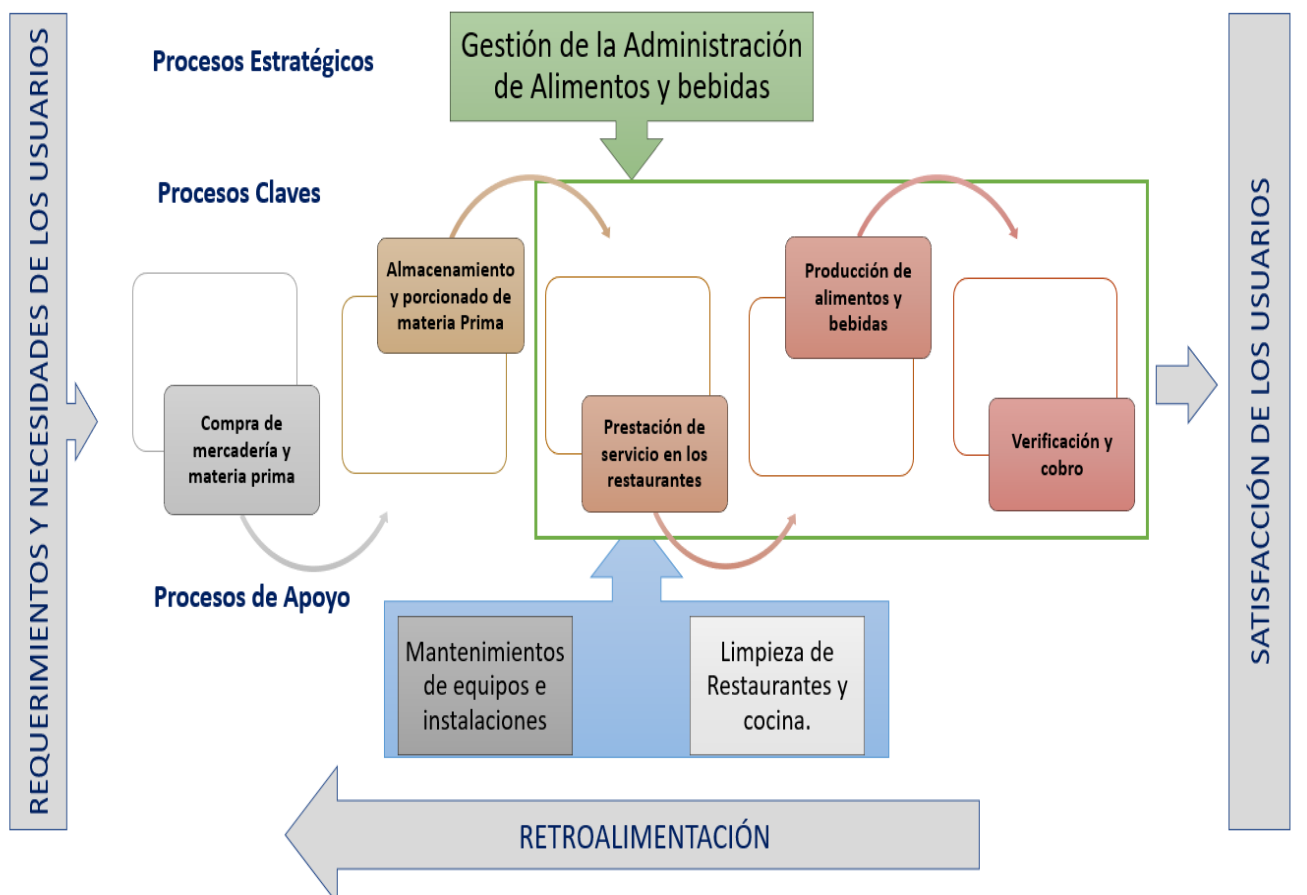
REQUERIMIENTOS Y NECESIDADES DE LOS USUARIOS

Procesos Estratégicos

Gestión de la Administración de Alimentos y bebidas

Procesos Claves

Compra de mercadería y materia prima

Almacenamiento y porcionado de materia Prima

Prestación de servicio en los restaurantes

Producción de alimentos y bebidas

Verificación y cobro

Procesos de Apoyo

Mantenimientos de equipos e instalaciones

Limpieza de Restaurantes y cocina.

RETROALIMENTACIÓN

SATISFACCIÓN DE LOS USUARIOS